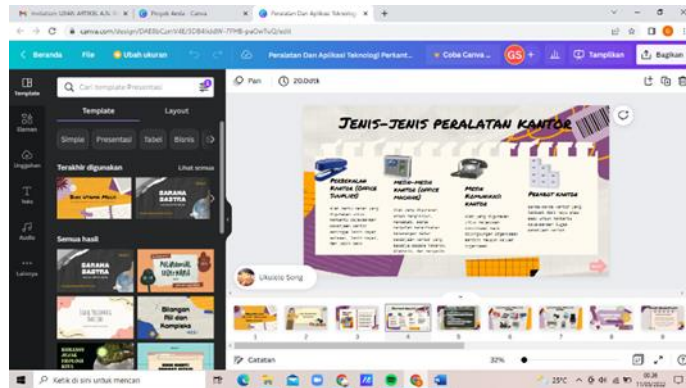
Invitation UNAK ARTIKEL A.N. × | Proyek Anda - Canva × | Peralatan Dan Aplikasi Teknologi × | +

canva.com/design/DAE8bCanV4E/3D84Ks6W-7FMB-psOwTvQ/edit

Beranda File Ubah ukuran Peralatan Dan Aplikasi Teknologi Perkant... Coba Canva ... GS + Tampilkan Bagikan

Template Cari template Presentasi

Template Layout

Simple Presentasi Tabel Bisnis

Terakhir digunakan Lihat semua

Bias Utama Hidup

SARANA SASTRA

Semua hasil

SARANA SASTRA

Bilangan Riil dan Kompleks

Template Elemen Unggahan Teks Audio Lainnya

Pan 20.0dtk

JENIS-JENIS PERALATAN KANTOR

PERBEKALAN KANTOR (OFFICE SUPPLIES)

MESIN-MESIN KANTOR (OFFICE MACHINE)

MEDIA KOMUNIKASI KANTOR

PERABOT KANTOR

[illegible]

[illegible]

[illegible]

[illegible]

Ukulele Song

1 2 3 4 5 6 7 8 9

Catatan 32%

Ketik di sini untuk mencari

25°C 00.36 11/03/2022